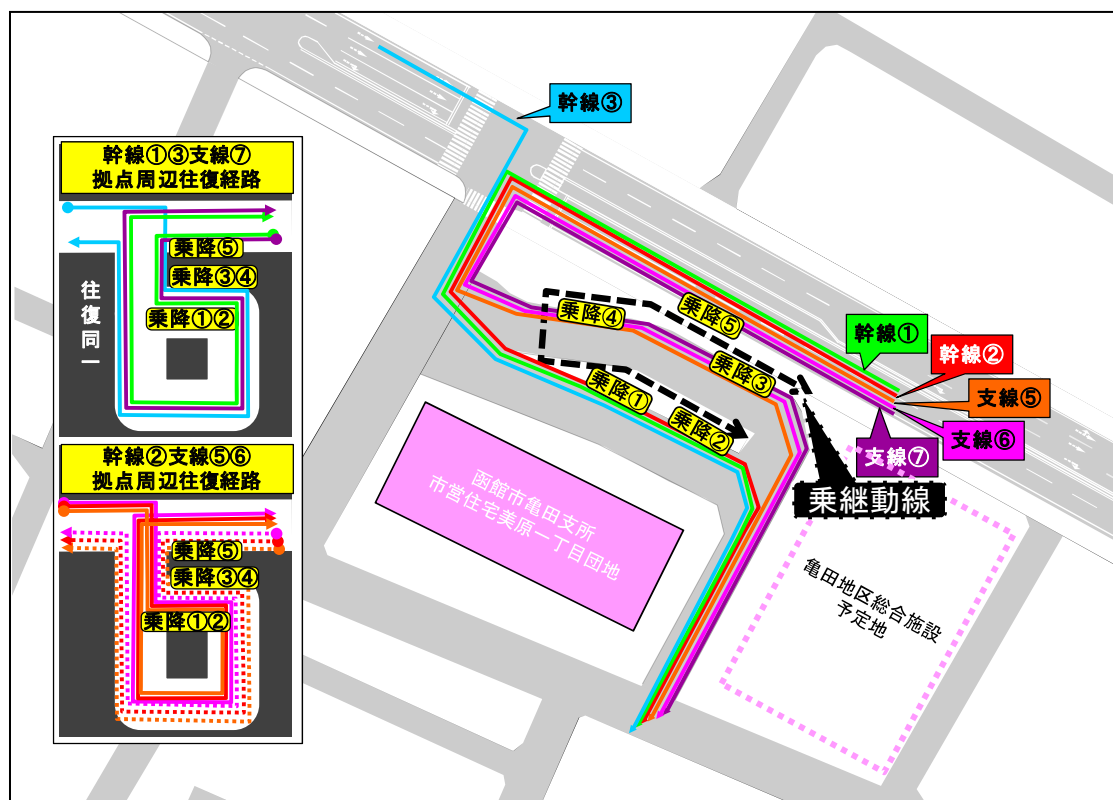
幹線①③支線⑦
拠点周辺往復経路

乗降⑤
乗降③④
乗降①②

往復同一

幹線②支線⑤⑥
拠点周辺往復経路

乗降⑤
乗降③④
乗降①②

幹線③

乗降④
乗降⑤
乗降③
乗降①
乗降②

幹線①
幹線②
支線⑤
支線⑥
支線⑦

乗継動線

函館市亀田支所
市営住宅美原一丁目団地

亀田地区総合施設
予定地